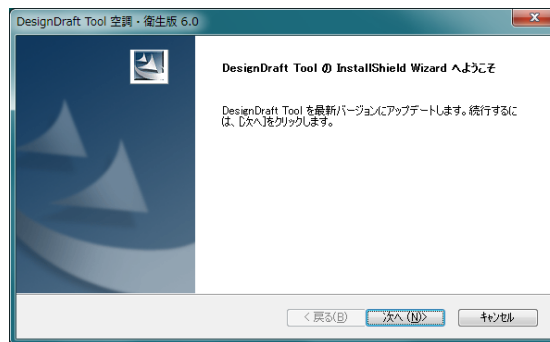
DesignDraft Tool 空調・衛生版 6.0

DesignDraft Tool の InstallShield Wizard へようこそ

DesignDraft Tool を最新バージョンにアップデートします。続行するには、[次へ]をクリックします。

< 戻る(B)

次へ (N)>

キャンセル